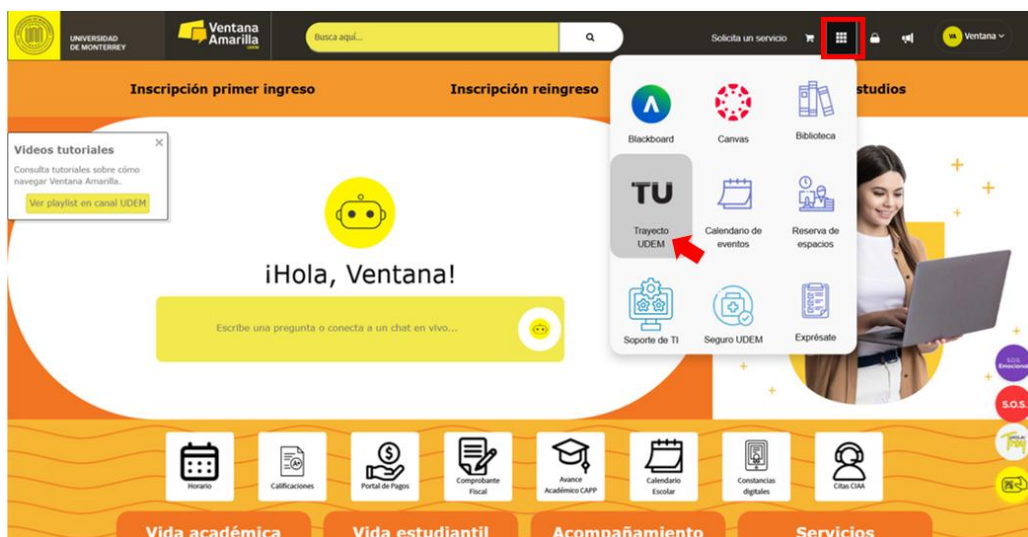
UNIVERSIDAD DE MONTERREY

Ventana Amarilla UDEM

Busca aquí...

Solicita un servicio

VA Ventana

Inscripción primer ingreso

Inscripción reingreso

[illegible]studios

Videos tutoriales

Consulta tutoriales sobre cómo navegar Ventana Amarilla.

Ver playlist en canal UDEM

¡Hola, Ventana!

Escribe una pregunta o conecta a un chat en vivo....

Blackboard

Canvas

Biblioteca

TU

Trayecto UDEM

Calendario de eventos

Reserva de espacios

Soporte de TI

Seguro UDEM

Exprésate

S.O.S. Emociones

S.O.S.

Horario

Calificaciones

Portal de Pagos

Comprobante Fiscal

Avance Académico CAPP

Calendario Escolar

Constancias digitales

Citas CIAA

Vida académica

Vida estudiantil

Acompañamiento

Servicios